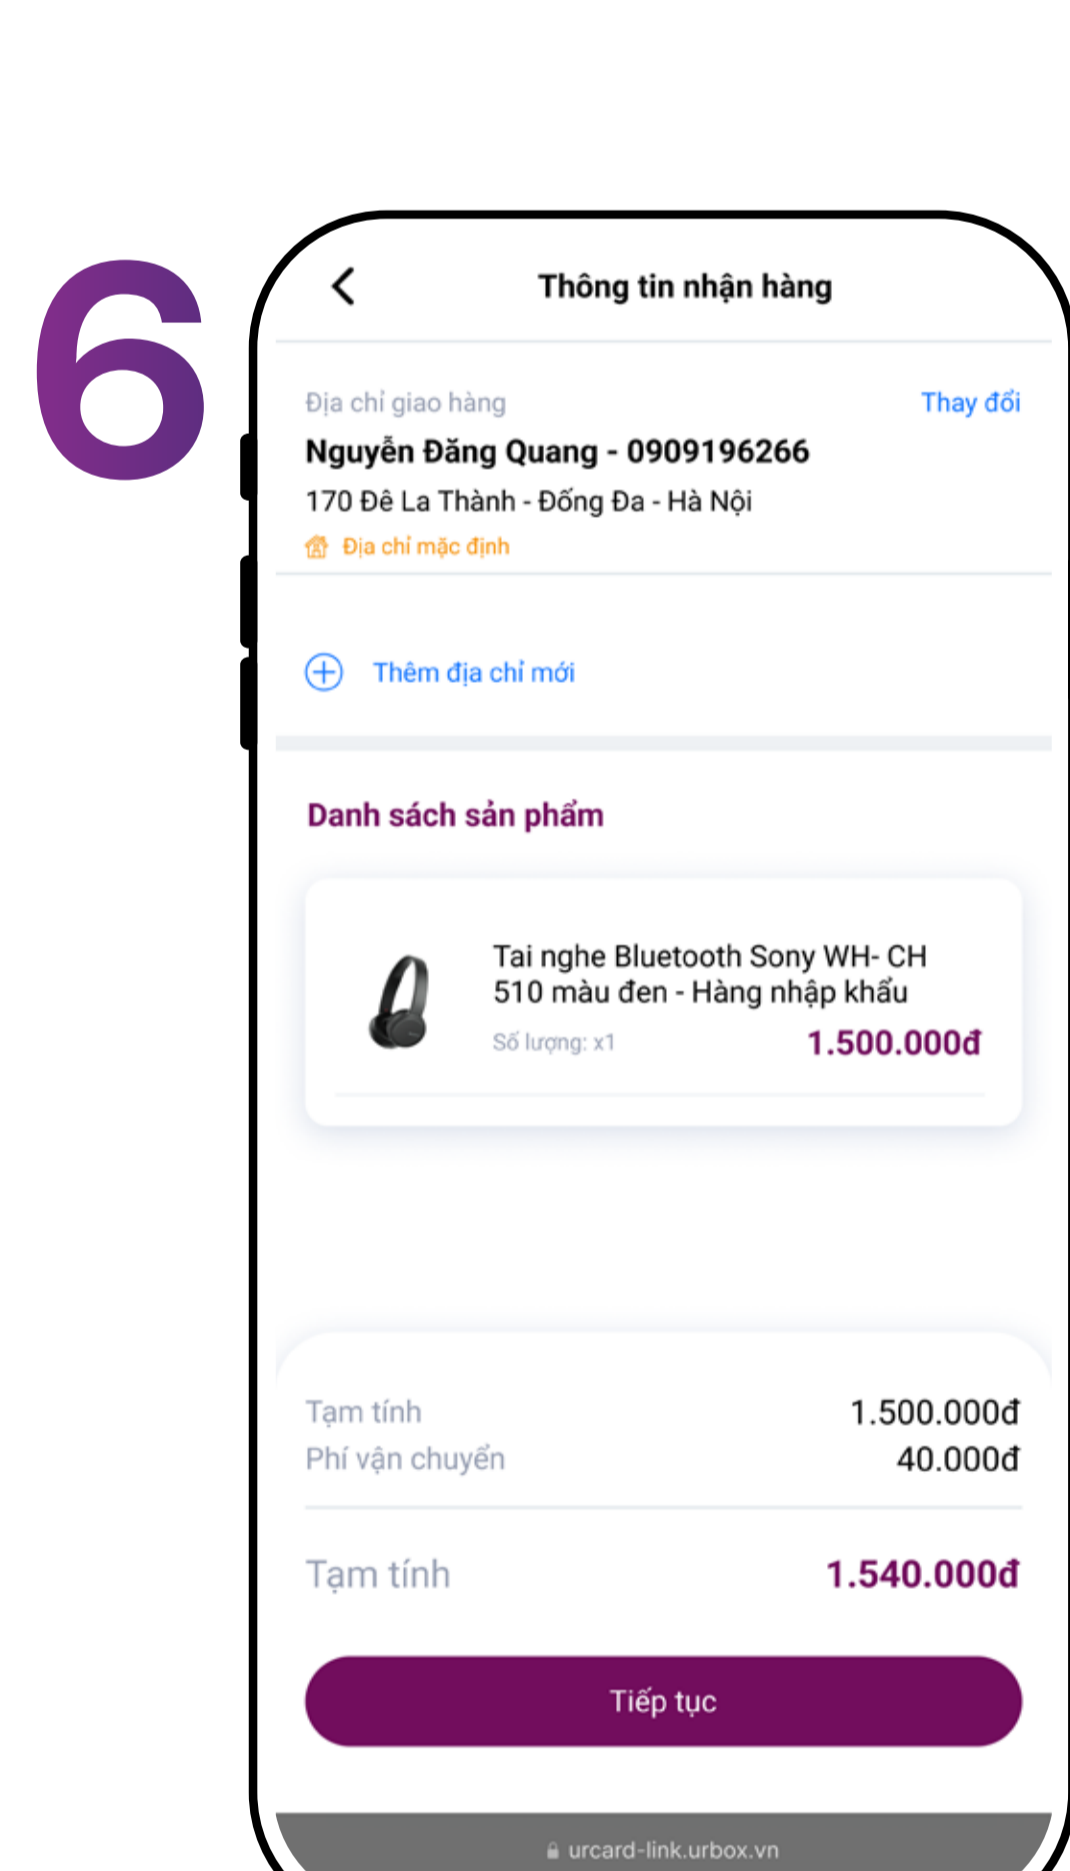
6

Thông tin nhận hàng

Địa chỉ giao hàng
Thay đổi
Nguyễn Đăng Quang - 0909196266
170 Đê La Thành - Đống Đa - Hà Nội
Địa chỉ mặc định

Thêm địa chỉ mới

Danh sách sản phẩm

Tai nghe Bluetooth Sony WH- CH 510 màu đen - Hàng nhập khẩu
Số lượng: x1
1.500.000đ

Tạm tính 1.500.000đ
Phí vận chuyển 40.000đ

Tạm tính 1.540.000đ

Tiếp tục

urcard-link.urbox.vn